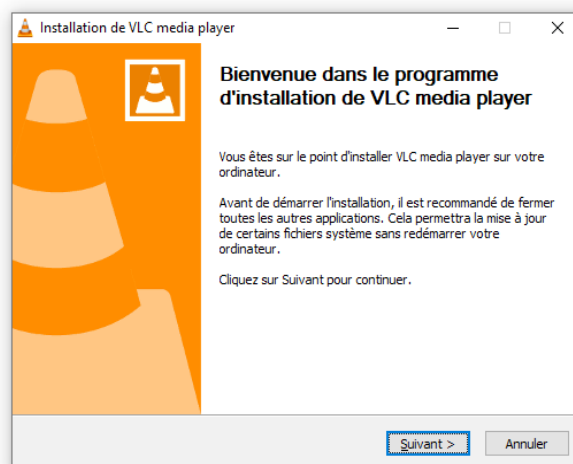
Installation de VLC media player

Bienvenue dans le programme d'installation de VLC media player

Vous êtes sur le point d'installer VLC media player sur votre ordinateur.

Avant de démarrer l'installation, il est recommandé de fermer toutes les autres applications. Cela permettra la mise à jour de certains fichiers système sans redémarrer votre ordinateur.

Cliquez sur Suivant pour continuer.

Suivant >

Annuler